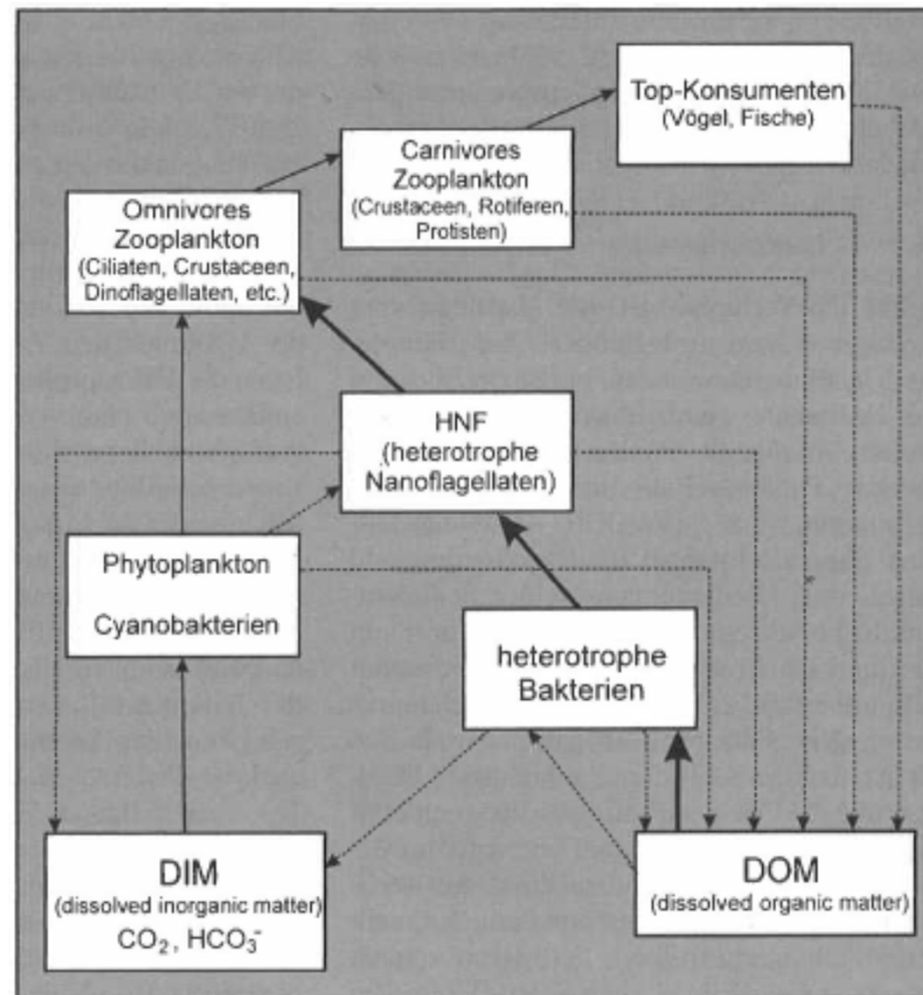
Top-Konsumenten
(Vögel, Fische)

Carnivores
Zooplankton
(Crustaceen, Rotiferen, Protisten)

Omnivores
Zooplankton
(Ciliaten, Crustaceen, Dinoflagellaten, etc.)

HNF
(heterotrophe Nanoflagellaten)

Phytoplankton

Cyanobakterien

heterotrophe
Bakterien

DIM
(dissolved inorganic matter)
$CO_2$, $HCO_3^-$

DOM
(dissolved organic matter)